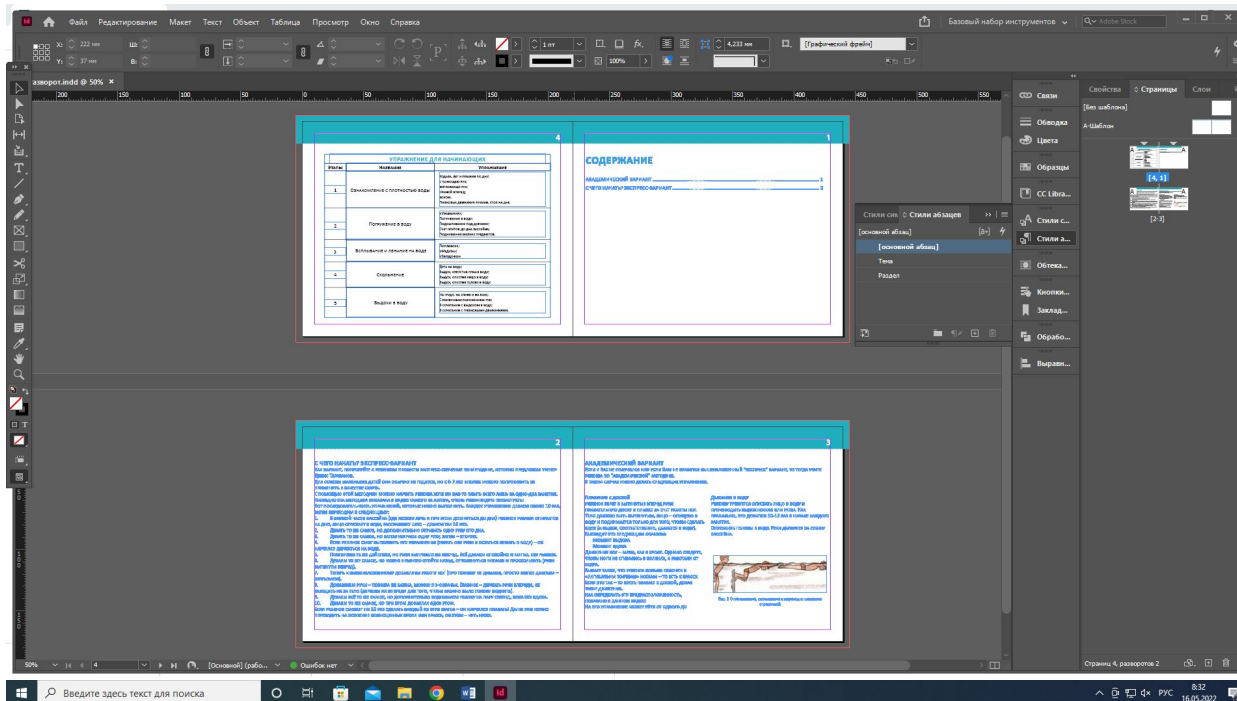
Файл Редактирование Макет Текст Объект Таблица Просмотр Окно Справка

Базовый набор инструментов

Adobe Stock

X: 222 мм
Y: 37 мм
Ш:
В:

1 пт
100%
4,233 мм
[Графический фрейм]

разворот.indd @ 50% ×

200 150 100 50 0 50 100 150 200 250 300 350 400 450 500 550

4

УПРАЖНЕНИЕ ДЛЯ НАЧИНАЮЩИХ

| Этапы | Название | Упражнения |
|---|---|---|
| 1 | Ознакомление с плотностью воды | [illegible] |
| 2 | Погружение в воду | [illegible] |
| 3 | Всплывание и лежание на воде | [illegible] |
| 4 | Скольжение | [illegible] |
| 5 | Выдохи в воду | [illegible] |

1

СОДЕРЖАНИЕ

АКАДЕМИЧЕСКИЙ ВАРИАНТ ................................ 3
С ЧЕГО НАЧАТЬ? ЭКСПРЕСС-ВАРИАНТ ................................ 2

2

С ЧЕГО НАЧАТЬ? ЭКСПРЕСС-ВАРИАНТ

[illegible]

3

АКАДЕМИЧЕСКИЙ ВАРИАНТ

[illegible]

Стили сим | Стили абзацев

[основной абзац]
[основной абзац]
Тема
Раздел

Связи
Обводка
Цвета
Образцы
CC Libra...
Стили с...
Стили а...
Обтека...
Кнопки...
Заклад...
Обрабо...
Выравн...

Свойства | Страницы | Слои

[Без шаблона]
А-Шаблон

[4, 1]
[2-3]

Страниц 4, разворотов 2

50%
4
[Основной] (рабо...
Ошибок нет

Введите здесь текст для поиска

РУС 8:32 16.05.2022